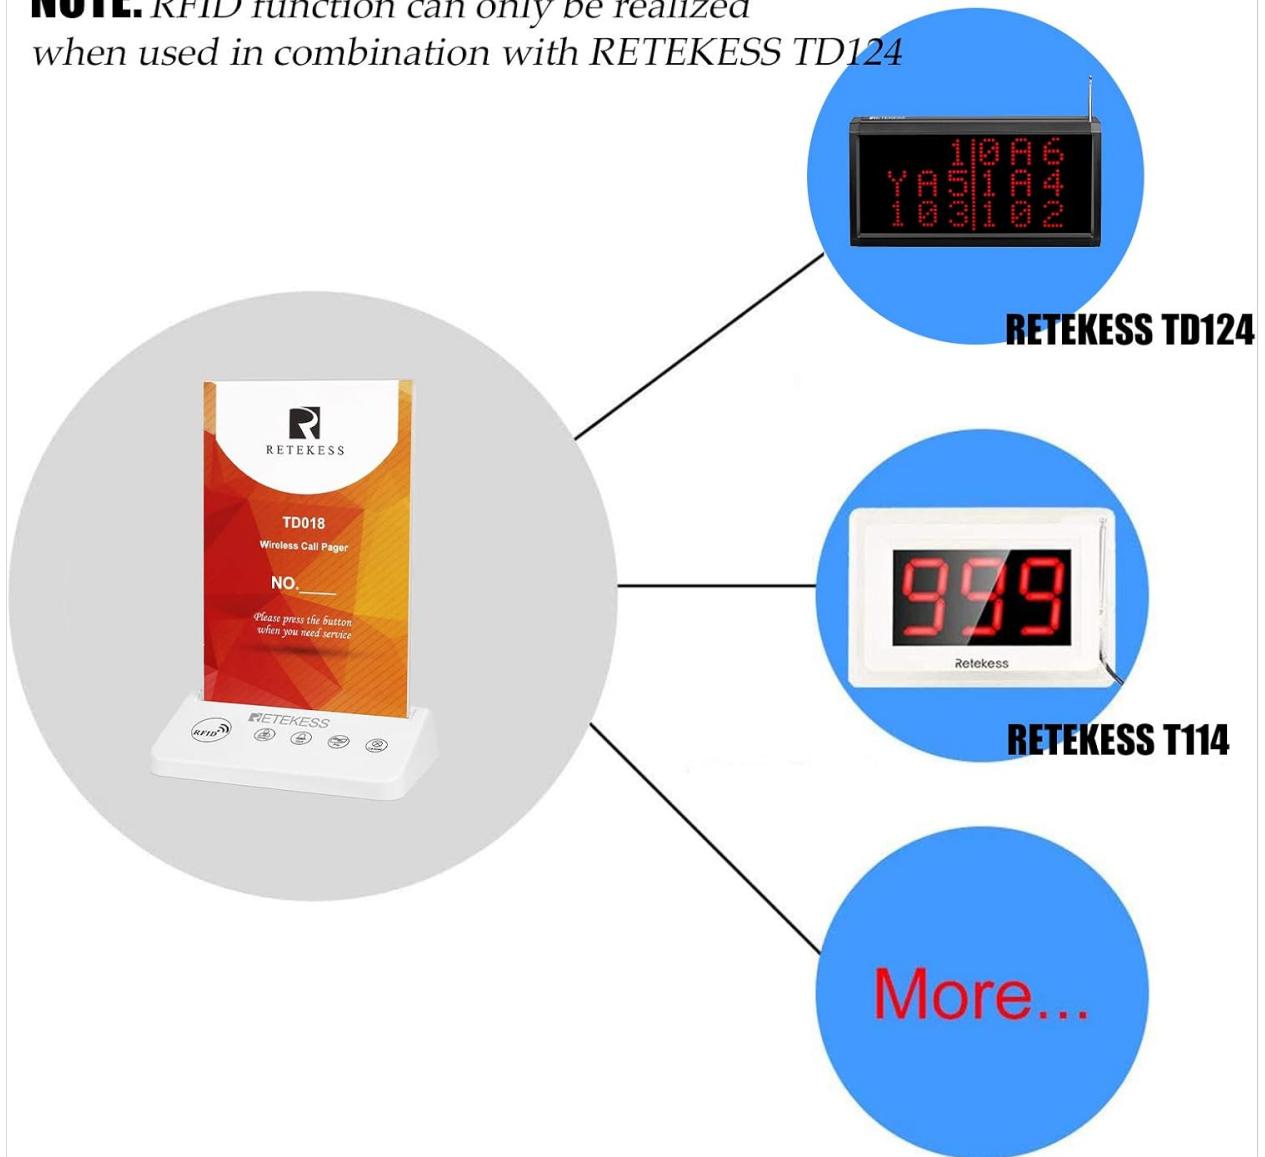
NOTE: RFID function can only be realized when used in combination with RETEKESS TD124

1 0 A 6
Y A 5 1 A 4
1 0 3 1 0 2

RETEKESS TD124

RETEKESS
TD018
Wireless Call Pager
NO.____
Please press the button when you need service

RETEKESS
RFID

999
Retekess

RETEKESS T114

More...